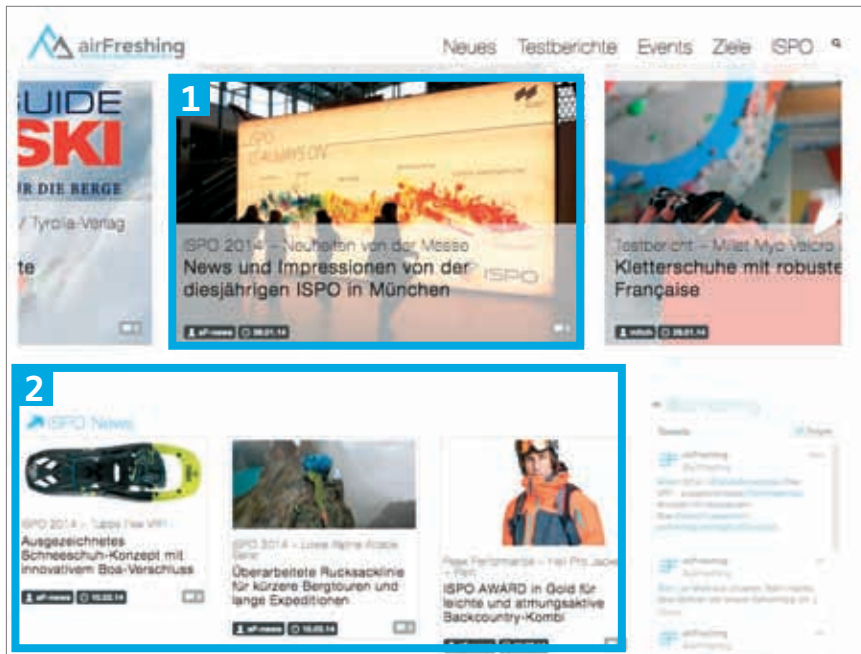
airFreshing

Neues Testberichte Events Ziele ISPO

GUIDE SKI
FÜR DIE BERGE
Tyrolia-Verlag
te

1

ISPO 2014 – Neuheiten von der Messe
News und Impressionen von der diesjährigen ISPO in München

af-news 08.01.14

Testbericht – Millet Myo Velcro
Kletterschuhe mit robuste Française

mitch 08.01.14

2

ISPO News

ISPO 2014 – Tubbs Flex VRT
Ausgezeichnetes Schneeschuh-Konzept mit innovativem Boa-Verschluss

af-news 10.02.14

ISPO 2014 – Lowe Alpine Alpine Attack
Überarbeitete Rucksacklinie für kürzere Bergtouren und lange Expeditionen

af-news 10.02.14

Peak Performance – Heli Pro Jacket + Pant
ISPO AWARD in Gold für leichte und atmungsaktive Backcountry-Kombi

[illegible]

Tweets

airFreshing
@airFreshing

airFreshing
@airFreshing

airFreshing
@airFreshing